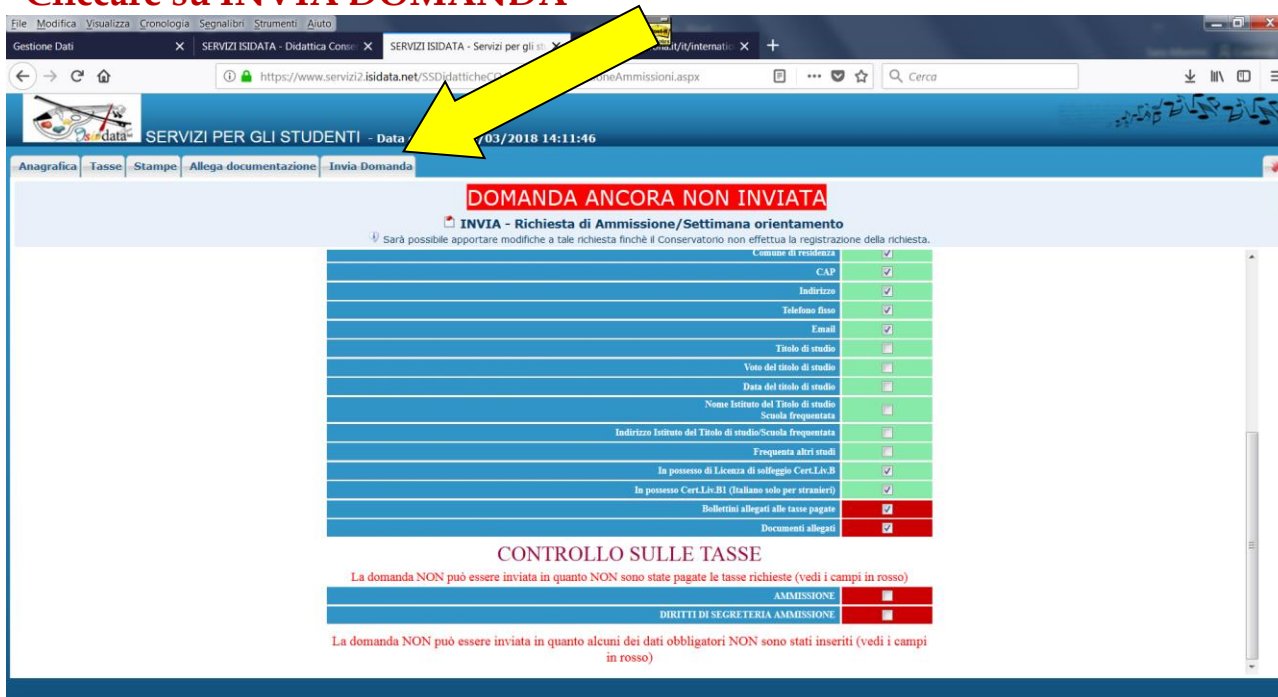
Cliccare su INVIA DOMANDA

File Modifica Visualizza Cronologia Segnalibri Strumenti Aiuto

Gestione Dati ×
SERVIZI ISIDATA - Didattica Conse ×
SERVIZI ISIDATA - Servizi per gli st ×
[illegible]a.it/it/internatio ×

https://www.servizi2.isidata.net/SSDidatticheCO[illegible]oneAmmissioni.aspx

Cerca

isidata

SERVIZI PER GLI STUDENTI - Data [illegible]/03/2018 14:11:46

Anagrafica | Tasse | Stampe | Allega documentazione | Invia Domanda

DOMANDA ANCORA NON INVIATA

INVIA - Richiesta di Ammissione/Settimana orientamento

Sarà possibile apportare modifiche a tale richiesta finchè il Conservatorio non effettua la registrazione della richiesta.

Comune di residenza
CAP
Indirizzo
Telefono fisso
Email
Titolo di studio
Voto del titolo di studio
Data del titolo di studio
Nome Istituto del Titolo di studio Scuola frequentata
Indirizzo Istituto del Titolo di studio/Scuola frequentata
Frequenta altri studi
In possesso di Licenza di solfeggio Cert.Liv.B
In possesso Cert.Liv.B1 (Italiano solo per stranieri)
Bollettini allegati alle tasse pagate
Documenti allegati

CONTROLLO SULLE TASSE

La domanda NON può essere inviata in quanto NON sono state pagate le tasse richieste (vedi i campi in rosso)

AMMISSIONE
DIRITTI DI SEGRETERIA AMMISSIONE

La domanda NON può essere inviata in quanto alcuni dei dati obbligatori NON sono stati inseriti (vedi i campi in rosso)